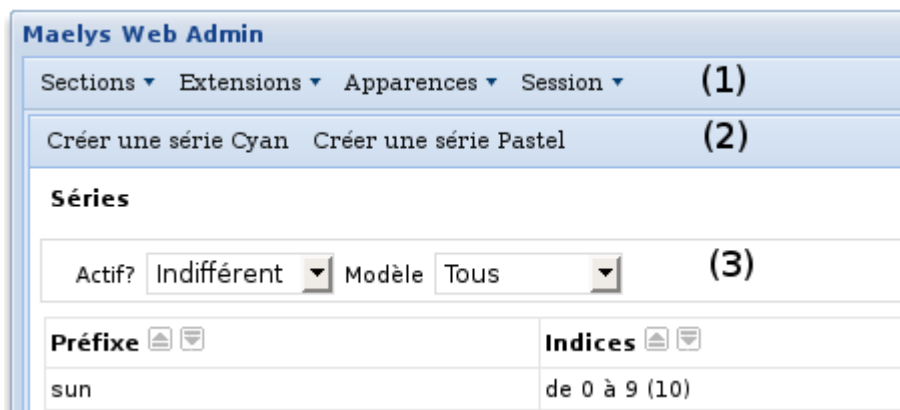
Maelys Web Admin

Sections ▾ Extensions ▾ Apparences ▾ Session ▾ (1)

Créer une série Cyan Créer une série Pastel (2)

Séries

Actif? Indifférent Modèle Tous (3)

| Préfixe | Indices |
|---|---|
| sun | de 0 à 9 (10) |